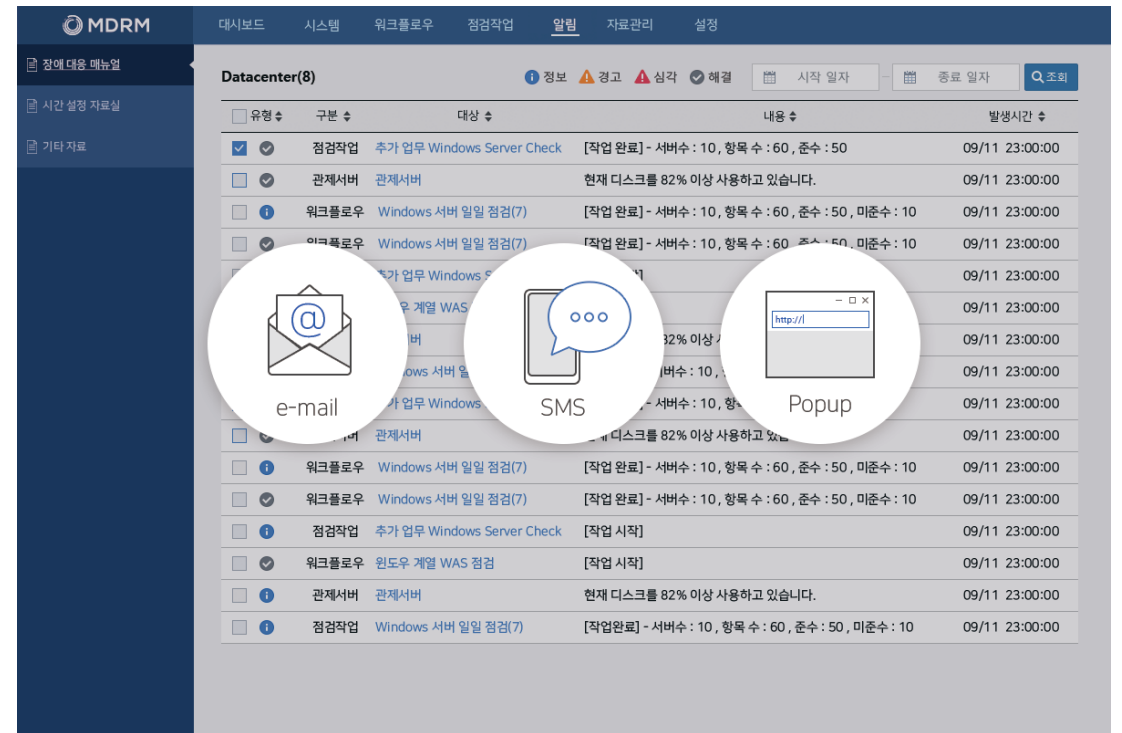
MDRM

대시보드 시스템 워크플로우 점검작업 알림 자료관리 설정

장애 대응 메뉴얼
시간 설정 자료실
기타 자료

Datacenter(8)

정보 경고 심각 해결 시작 일자 ~ 종료 일자 조회

| 유형 | 구분 | 대상 | 내용 | 발생시간 |
|---|---|---|---|---|
| | 점검작업 | 추가 업무 Windows Server Check | [작업 완료] - 서버수 : 10 , 항목 수 : 60 , 준수 : 50 | 09/11 23:00:00 |
| | 관제서버 | 관제서버 | 현재 디스크를 82% 이상 사용하고 있습니다. | 09/11 23:00:00 |
| | 워크플로우 | Windows 서버 일일 점검(7) | [작업 완료] - 서버수 : 10 , 항목 수 : 60 , 준수 : 50 , 미준수 : 10 | 09/11 23:00:00 |
| | 워크플로우 | Windows 서버 일일 점검(7) | [작업 완료] - 서버수 : 10 , 항목 수 : 60 , 준수 : 50 , 미준수 : 10 | 09/11 23:00:00 |
| | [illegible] | 추가 업무 Windows S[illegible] | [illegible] | 09/11 23:00:00 |
| | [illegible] | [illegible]우 계열 WAS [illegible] | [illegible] | 09/11 23:00:00 |
| | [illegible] | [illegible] | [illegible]82% 이상 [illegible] | 09/11 23:00:00 |
| | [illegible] | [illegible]dows 서버 일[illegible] | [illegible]버수 : 10 , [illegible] | 09/11 23:00:00 |
| | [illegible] | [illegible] 업무 Windows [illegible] | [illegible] - 서버수 : 10 , 항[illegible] | 09/11 23:00:00 |
| | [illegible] | 관제서버 | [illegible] 디스크를 82% 이상 사용하고 있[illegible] | 09/11 23:00:00 |
| | 워크플로우 | Windows 서버 일일 점검(7) | [작업 완료] - 서버수 : 10 , 항목 수 : 60 , 준수 : 50 , 미준수 : 10 | 09/11 23:00:00 |
| | 워크플로우 | Windows 서버 일일 점검(7) | [작업 완료] - 서버수 : 10 , 항목 수 : 60 , 준수 : 50 , 미준수 : 10 | 09/11 23:00:00 |
| | 점검작업 | 추가 업무 Windows Server Check | [작업 시작] | 09/11 23:00:00 |
| | 워크플로우 | 윈도우 계열 WAS 점검 | [작업 시작] | 09/11 23:00:00 |
| | 관제서버 | 관제서버 | 현재 디스크를 82% 이상 사용하고 있습니다. | 09/11 23:00:00 |
| | 점검작업 | Windows 서버 일일 점검(7) | [작업완료] - 서버수 : 10 , 항목 수 : 60 , 준수 : 50 , 미준수 : 10 | 09/11 23:00:00 |

@
e-mail

SMS

http://
Popup